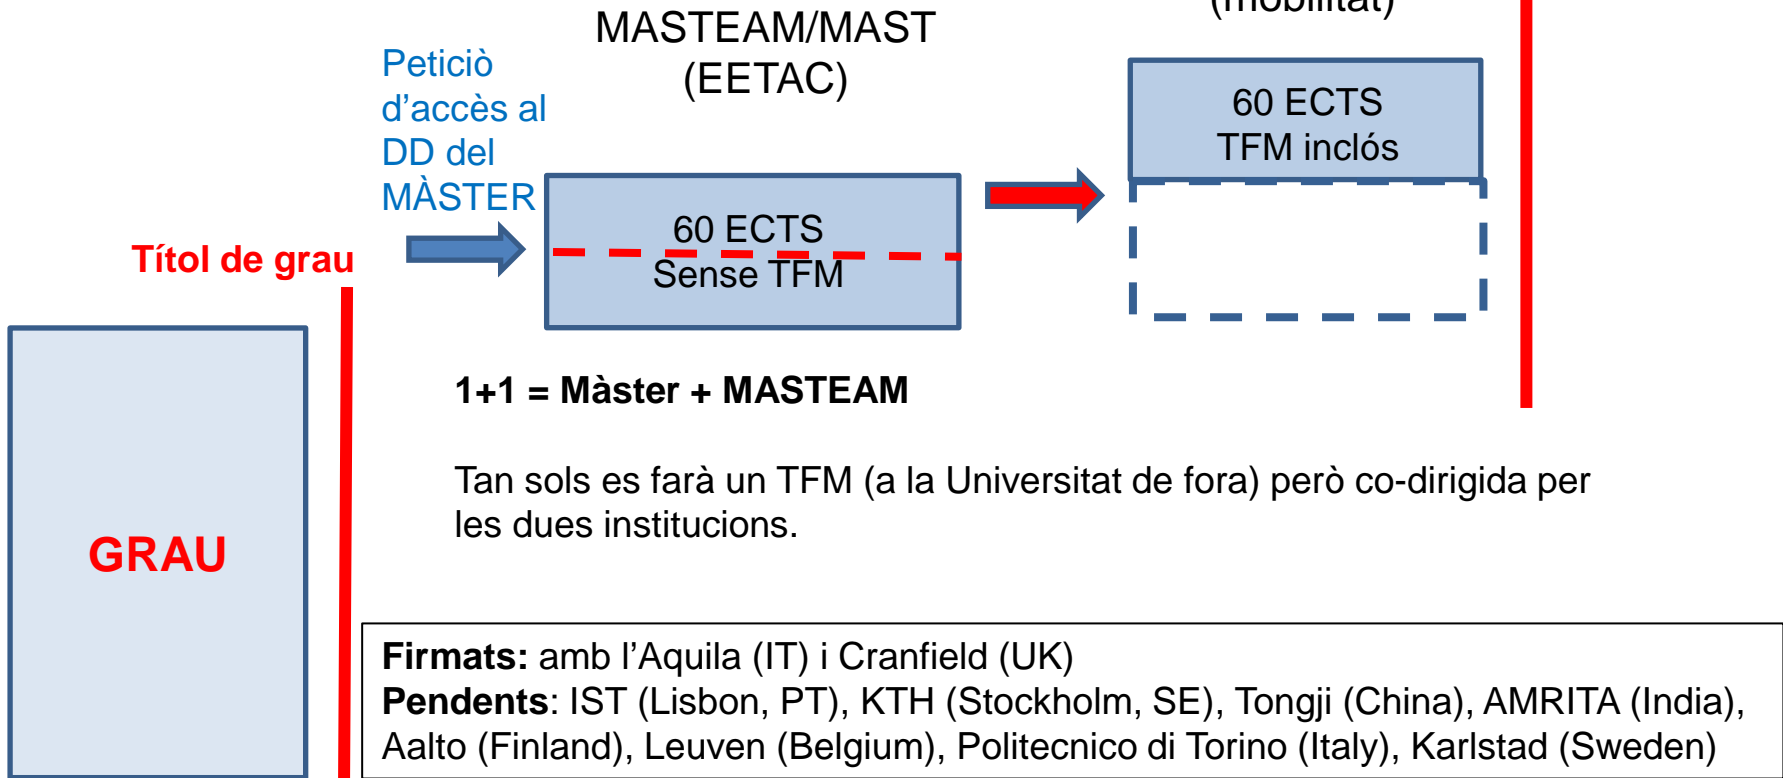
(mobilitat)

MASTEAM/MAST (EETAC)

Peticiò d'accès al DD del MÀSTER

Títol de grau

60 ECTS
Sense TFM

60 ECTS
TFM inclós

GRAU

1+1 = Màster + MASTEAM

Tan sols es farà un TFM (a la Universitat de fora) però co-dirigida per les dues institucions.

**Firmats:** amb l'Aquila (IT) i Cranfield (UK)
**Pendents**: IST (Lisbon, PT), KTH (Stockholm, SE), Tongji (China), AMRITA (India), Aalto (Finland), Leuven (Belgium), Politecnico di Torino (Italy), Karlstad (Sweden)